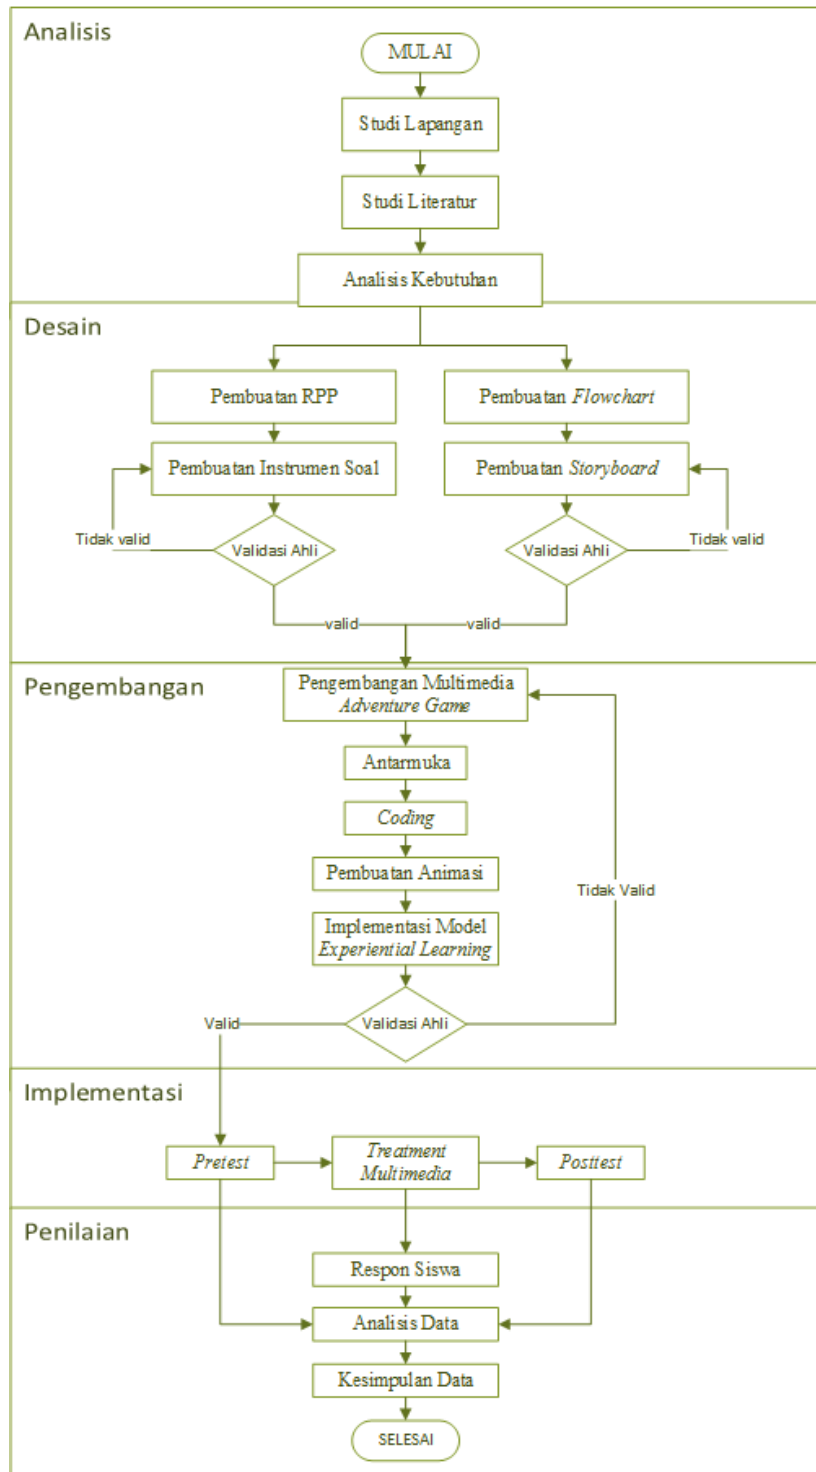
Analisis

MULAI

Studi Lapangan

Studi Literatur

Analisis Kebutuhan

Desain

Pembuatan RPP

Pembuatan Instrumen Soal

Tidak valid

Validasi Ahli

Pembuatan Flowchart

Pembuatan Storyboard

Validasi Ahli

Tidak valid

valid

valid

Pengembangan

Pengembangan Multimedia Adventure Game

Antarmuka

Coding

Pembuatan Animasi

Implementasi Model Experiential Learning

Tidak Valid

Valid

Validasi Ahli

Implementasi

Pretest

Treatment Multimedia

Posttest

Penilaian

Respon Siswa

Analisis Data

Kesimpulan Data

SELESAI